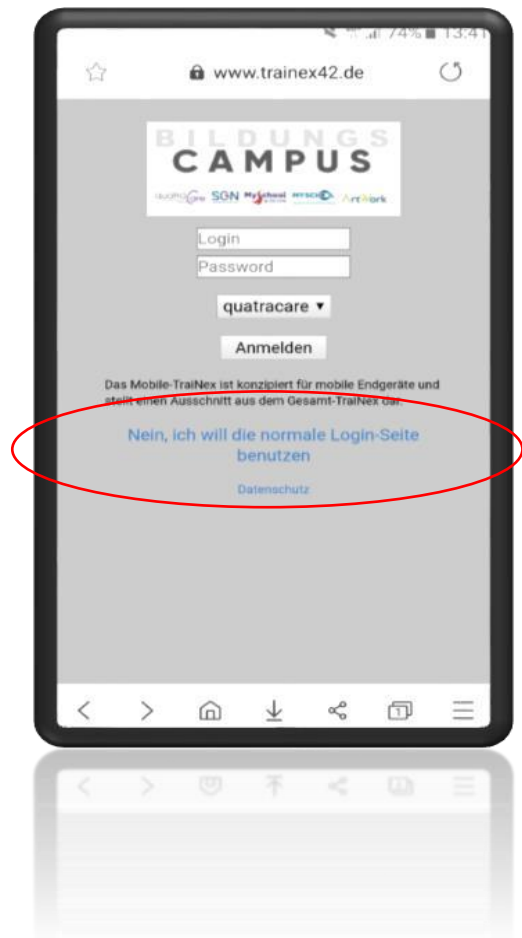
74% 13:41

www.trainex42.de

BILDUNGS
CAMPUS

quatraCare SGN MySchool mySCIO ArtWork

Login
Password

quatracare ▾

Anmelden

Das Mobile-TraiNex ist konzipiert für mobile Endgeräte und stellt einen Ausschnitt aus dem Gesamt-TraiNex dar.

Nein, ich will die normale Login-Seite benutzen

Datenschutz

1